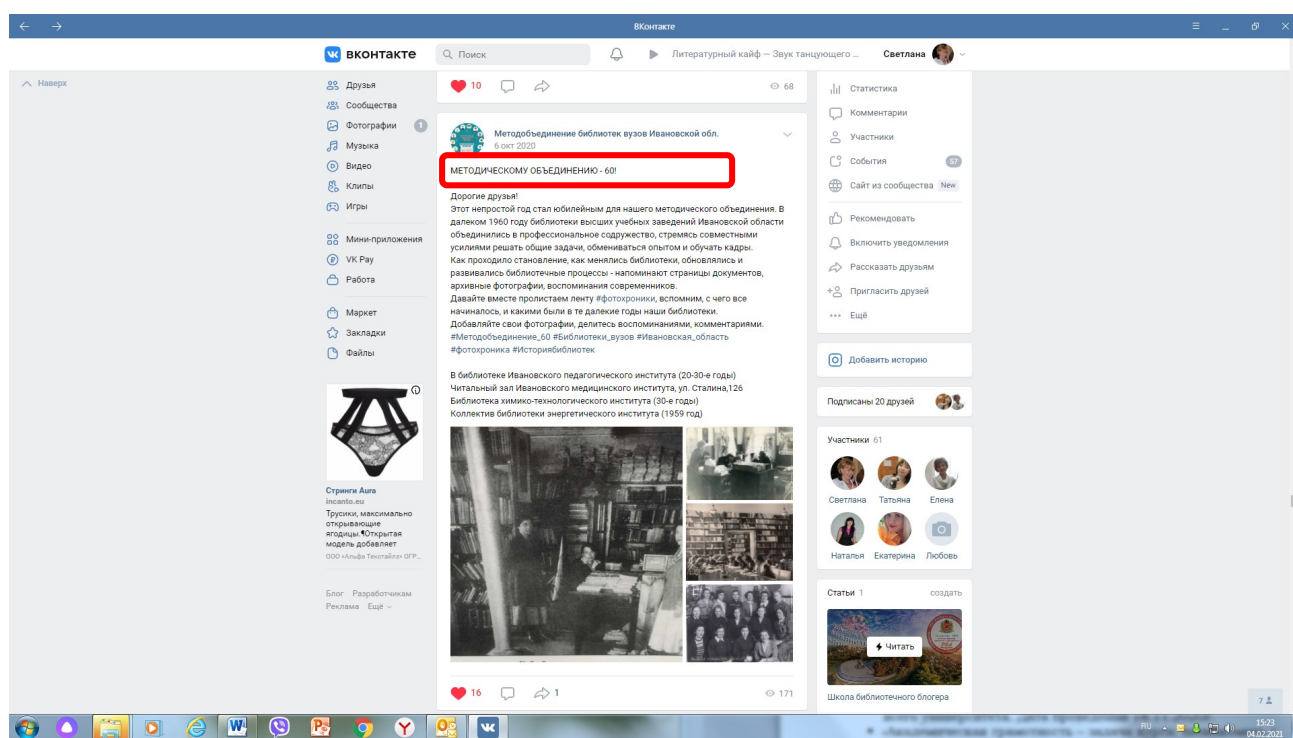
ВКонтакте

вконтакте
Поиск
Литературный кайф – Звук танцующего ...
Светлана

Наверх

Друзья
Сообщества
Фотографии 1
Музыка
Видео
Клипы
Игры
Мини-приложения
VK Pay
Работа
Маркет
Закладки
Файлы

Стринги Aura
incanto.eu
Трусики, максимально открывающие ягодицы.Открытая модель добавляет
ООО «Альфа Текстайл» ОГР...

Блог Разработчикам
Реклама Ещё

10
68

Методобъединение библиотек вузов Ивановской обл.
6 окт 2020

МЕТОДИЧЕСКОМУ ОБЪЕДИНЕНИЮ - 60!

Дорогие друзья!
Этот непростой год стал юбилейным для нашего методического объединения. В далеком 1960 году библиотеки высших учебных заведений Ивановской области объединились в профессиональное содружество, стремясь совместными усилиями решать общие задачи, обмениваться опытом и обучать кадры.
Как проходило становление, как менялись библиотеки, обновлялись и развивались библиотечные процессы - напоминают страницы документов, архивные фотографии, воспоминания современников.
Давайте вместе пролистаем ленту #фотохроники, вспомним, с чего все начиналось, и какими были в те далекие годы наши библиотеки.
Добавляйте свои фотографии, делитесь воспоминаниями, комментариями.
#Методобъединение_60 #Библиотеки_вузов #Ивановская_область #фотохроника #Историябиблиотек

В библиотеке Ивановского педагогического института (20-30-е годы)
Читальный зал Ивановского медицинского института, ул. Сталина,126
Библиотека химико-технологического института (30-е годы)
Коллектив библиотеки энергетического института (1959 год)

16
1
171

Статистика
Комментарии
Участники
События 57
Сайт из сообщества New
Рекомендовать
Включить уведомления
Рассказать друзьям
Пригласить друзей
Ещё

Добавить историю

Подписаны 20 друзей

Участники 61
Светлана Татьяна Елена
Наталья Екатерина Любовь

Статьи 1 создать
Читать
Школа библиотечного блогера

7

RU 15:23 04.02.2021